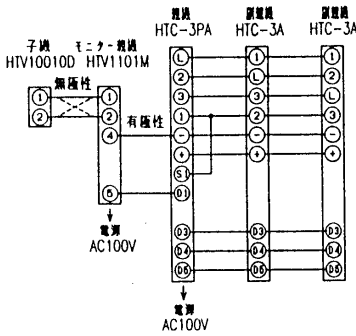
子機 HTV10010D
モニター親機 HTV1101M
親機 HTC-3PA
副親機 HTC-3A
副親機 HTC-3A
無極性
有極性
①
②
①
②
④
⑤
L
②
③
①
②
−
+
S1
D1
D3
D4
D6
①
②
L
③
①
②
−
+
D3
D4
D6
①
②
③
L
①
②
−
+
D3
D4
D6
電源 AC100V
電源 AC100V